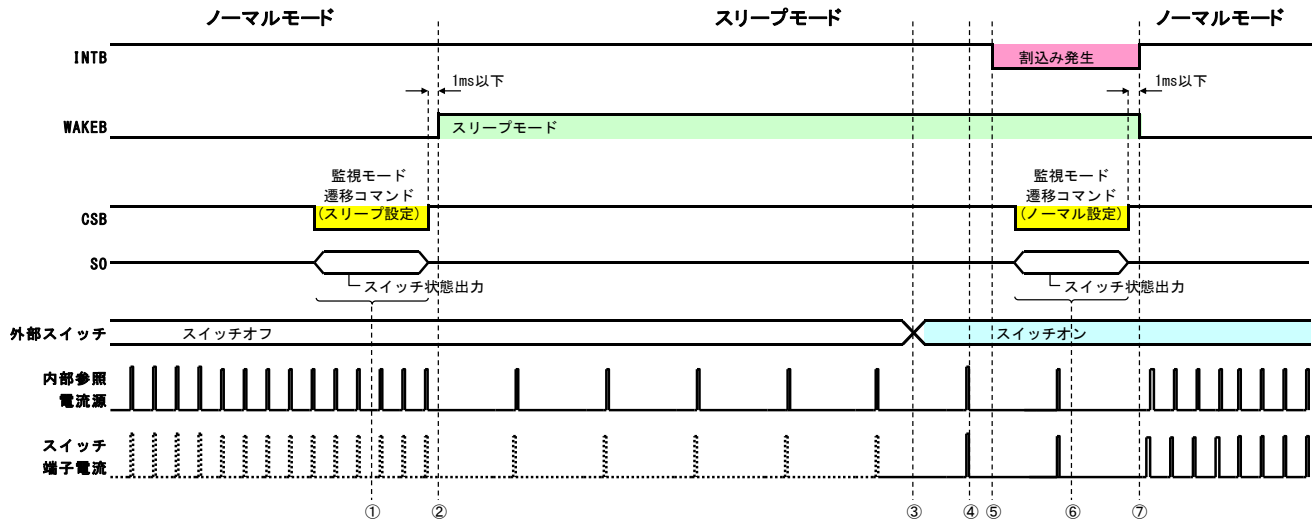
ノーマルモード

スリープモード

ノーマルモード

INTB

割込み発生

1ms以下

1ms以下

WAKEB

スリープモード

監視モード
遷移コマンド
(スリープ設定)

監視モード
遷移コマンド
(ノーマル設定)

CSB

SO

スイッチ状態出力

スイッチ状態出力

外部スイッチ

スイッチオフ

スイッチオン

内部参照
電流源

スイッチ
端子電流

① ② ③ ④ ⑤ ⑥ ⑦